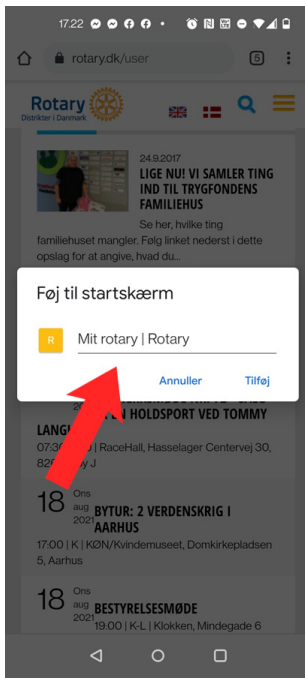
17:22

rotary.dk/user

5

Rotary
Distrikter i Danmark

24.9.2017
LIGE NU! VI SAMLER TING IND TIL TRYGFONDENS FAMILIEHUS

Se her, hvilke ting familiehuset mangler. Følg linket nederst i dette opslag for at angive, hvad du...

Føj til startskærm

R

Mit rotary | Rotary

Annuller

Tilføj

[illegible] HOLDSPORT VED TOMMY LANG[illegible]

07:30 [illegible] | RaceHall, Hasselager Centervej 30, 826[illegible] y J

18 Ons aug 2021
BYTUR: 2 VERDENSKRIG I AARHUS

17:00 | K | KØN/Kvindemuseet, Domkirkepladsen 5, Aarhus

18 Ons aug 2021
BESTYRELSESMØDE

19:00 | K-L | Klokken, Mindegade 6